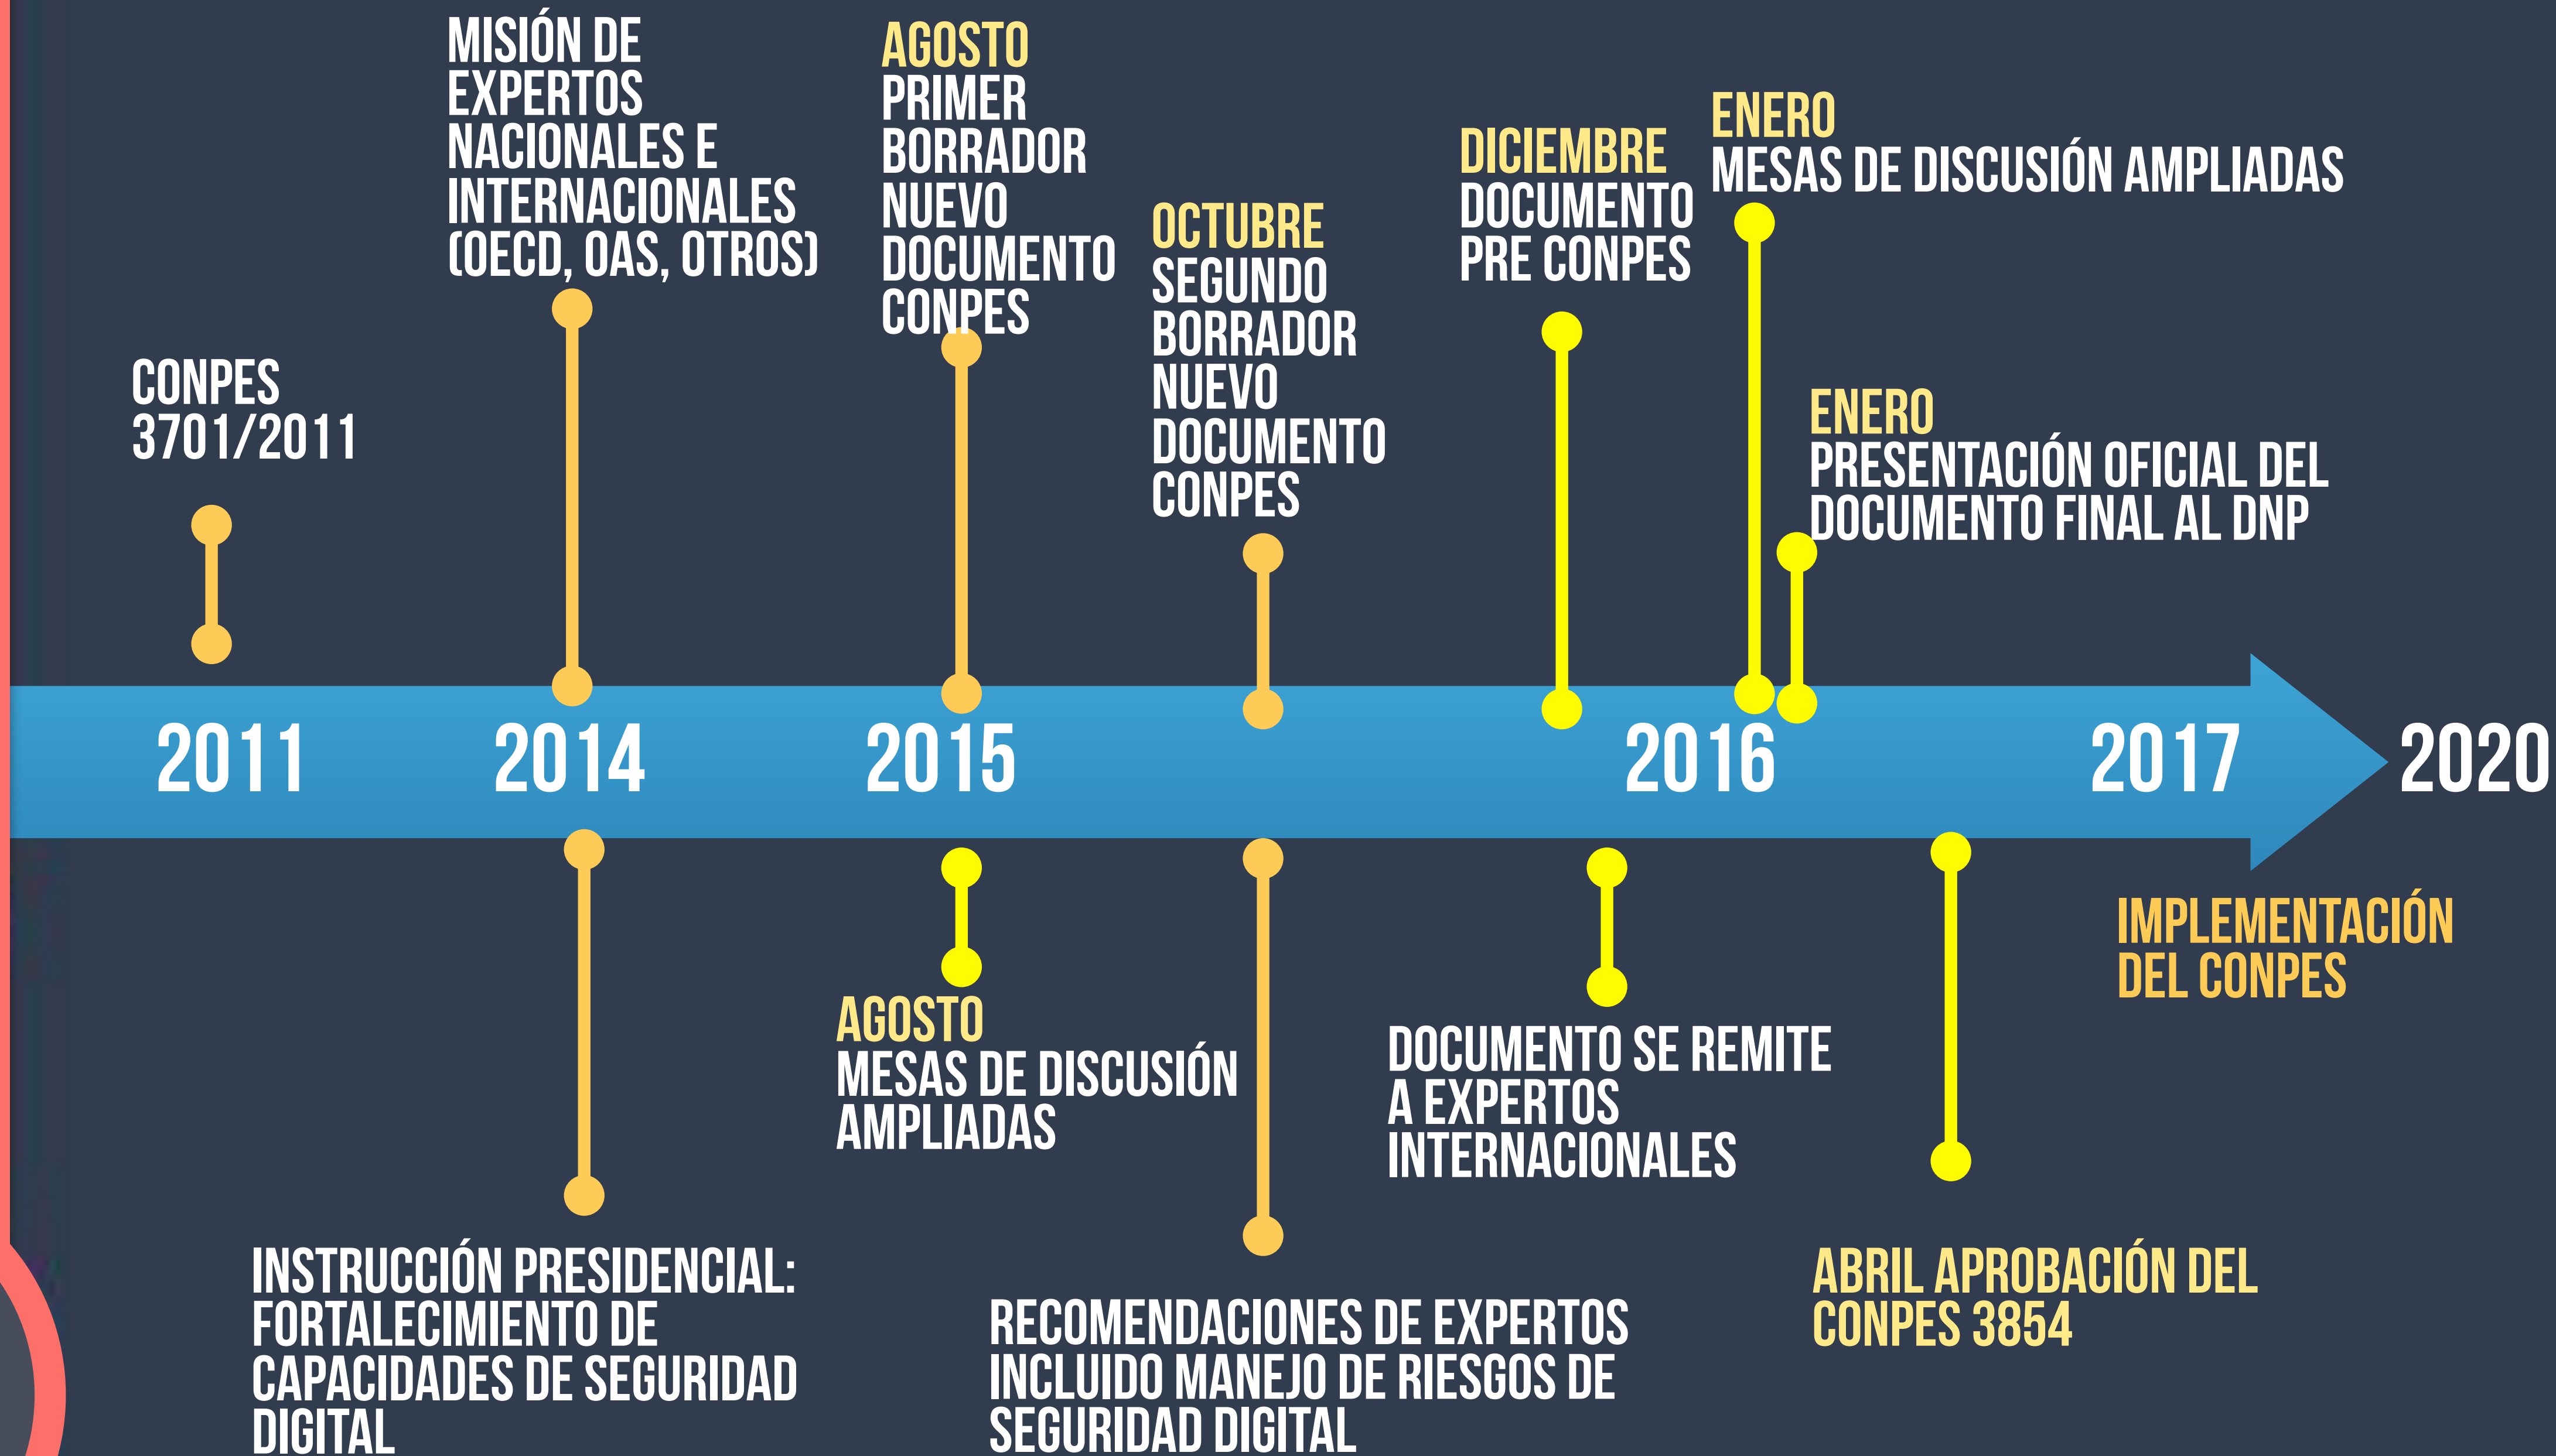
MISIÓN DE EXPERTOS NACIONALES E INTERNACIONALES (OECD, OAS, OTROS)

AGOSTO
PRIMER BORRADOR NUEVO DOCUMENTO CONPES

OCTUBRE
SEGUNDO BORRADOR NUEVO DOCUMENTO CONPES

DICIEMBRE
DOCUMENTO PRE CONPES

ENERO
MESAS DE DISCUSIÓN AMPLIADAS

CONPES 3701/2011

ENERO
PRESENTACIÓN OFICIAL DEL DOCUMENTO FINAL AL DNP

2011 2014 2015 2016 2017 2020

IMPLEMENTACIÓN DEL CONPES

AGOSTO
MESAS DE DISCUSIÓN AMPLIADAS

DOCUMENTO SE REMITE A EXPERTOS INTERNACIONALES

INSTRUCCIÓN PRESIDENCIAL: FORTALECIMIENTO DE CAPACIDADES DE SEGURIDAD DIGITAL

RECOMENDACIONES DE EXPERTOS INCLUIDO MANEJO DE RIESGOS DE SEGURIDAD DIGITAL

ABRIL APROBACIÓN DEL CONPES 3854